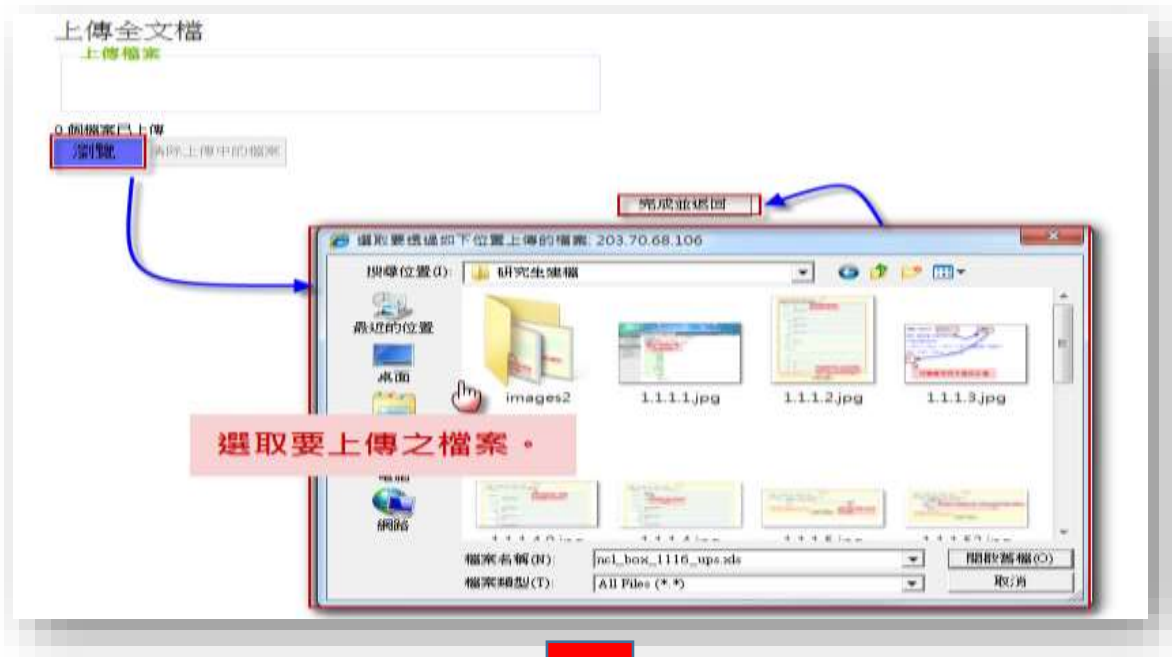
上傳全文檔

上傳檔案

0 個檔案已上傳

瀏覽

清除上傳中的檔案

完成並返回

選取要透過如下位置上傳的檔案: 203.70.68.106

搜尋位置(I): 研究生繳檔

最近的位置

桌面

電腦

網路

images2

1.1.1.1.jpg

1.1.1.2.jpg

1.1.1.3.jpg

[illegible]

選取要上傳之檔案。

檔案名稱(N): ncl_box_1116_ups.xls

檔案類型(T): All Files (*.*)

開啟舊檔(O)

取消